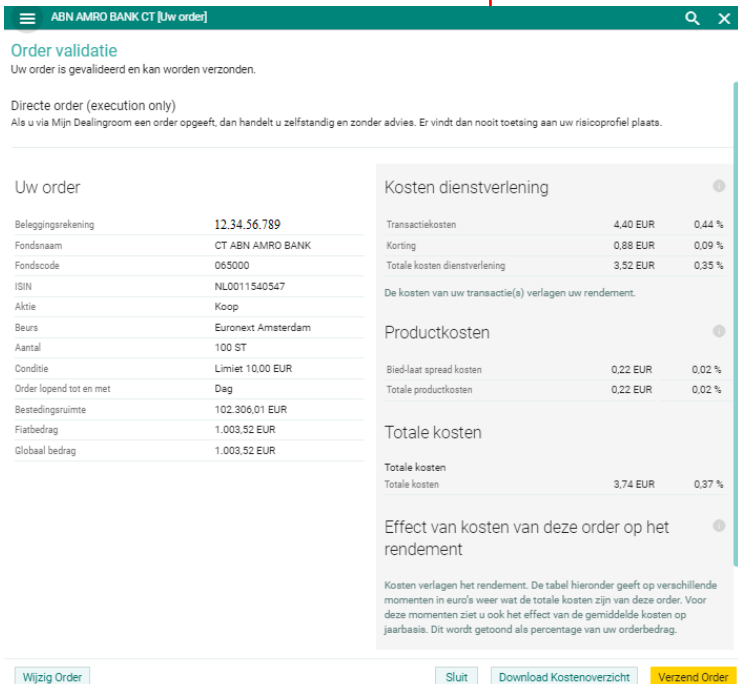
ABN AMRO BANK CT [Uw order]

Order validatie
Uw order is gevalideerd en kan worden verzonden.

Directe order (execution only)
Als u via Mijn Dealingroom een order opgeeft, dan handelt u zelfstandig en zonder advies. Er vindt dan nooit toetsing aan uw risicoprofiel plaats.

Uw order

| | |
|---|---|
| Beleggingsrekening | 12.34.56.789 |
| Fondsnaam | CT ABN AMRO BANK |
| Fondscode | 065000 |
| ISIN | NL0011540547 |
| Aktie | Koop |
| Beurs | Euronext Amsterdam |
| Aantal | 100 ST |
| Conditie | Limiet 10,00 EUR |
| Order lopend tot en met | Dag |
| Bestedingsruimte | 102.306,01 EUR |
| Fiatbedrag | 1.003,52 EUR |
| Globaal bedrag | 1.003,52 EUR |

Kosten dienstverlening

| | | |
|---|---|---|
| Transactiekosten | 4,40 EUR | 0,44 % |
| Korting | 0,88 EUR | 0,09 % |
| Totale kosten dienstverlening | 3,52 EUR | 0,35 % |

De kosten van uw transactie(s) verlagen uw rendement.

Productkosten

| | | |
|---|---|---|
| Bied-laat spread kosten | 0,22 EUR | 0,02 % |
| Totale productkosten | 0,22 EUR | 0,02 % |

Totale kosten

Totale kosten

| | | |
|---|---|---|
| Totale kosten | 3,74 EUR | 0,37 % |

Effect van kosten van deze order op het rendement

Kosten verlagen het rendement. De tabel hieronder geeft op verschillende momenten in euro's weer wat de totale kosten zijn van deze order. Voor deze momenten ziet u ook het effect van de gemiddelde kosten op jaarbasis. Dit wordt getoond als percentage van uw orderbedrag.

Wijzig Order
Sluit
Download Kostenoverzicht
Verzend Order